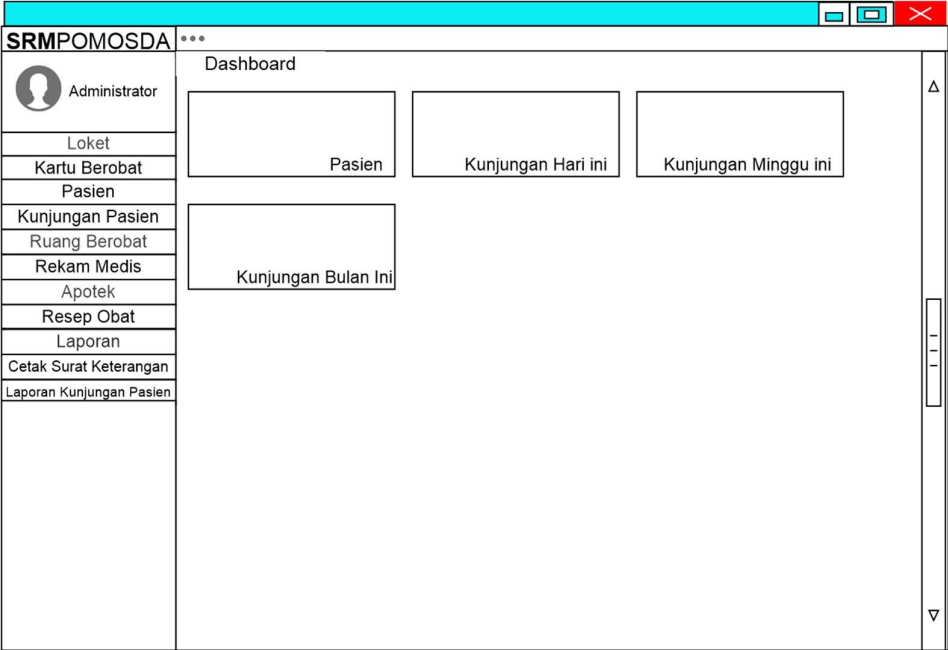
SRMPOMOSDA

Administrator

Loket
Kartu Berobat
Pasien
Kunjungan Pasien
Ruang Berobat
Rekam Medis
Apotek
Resep Obat
Laporan
Cetak Surat Keterangan
Laporan Kunjungan Pasien

Dashboard

Pasien

Kunjungan Hari ini

Kunjungan Minggu ini

Kunjungan Bulan Ini